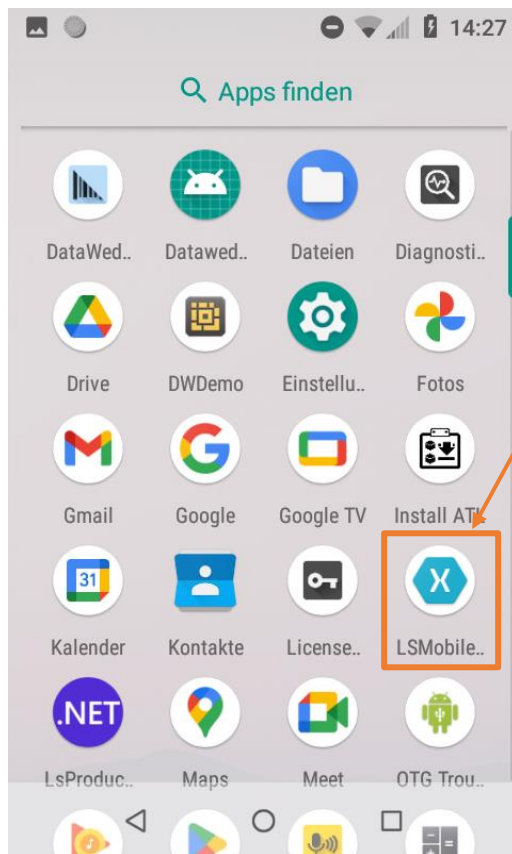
14:27

Apps finden

DataWed..
Datawed..
Dateien
Diagnosti..

Drive
DWDemo
Einstellu..
Fotos

Gmail
Google
Google TV
Install AT..

31
Kalender
Kontakte
License..
LSMobile..

.NET
LsProduc..
Maps
Meet
OTG Trou..